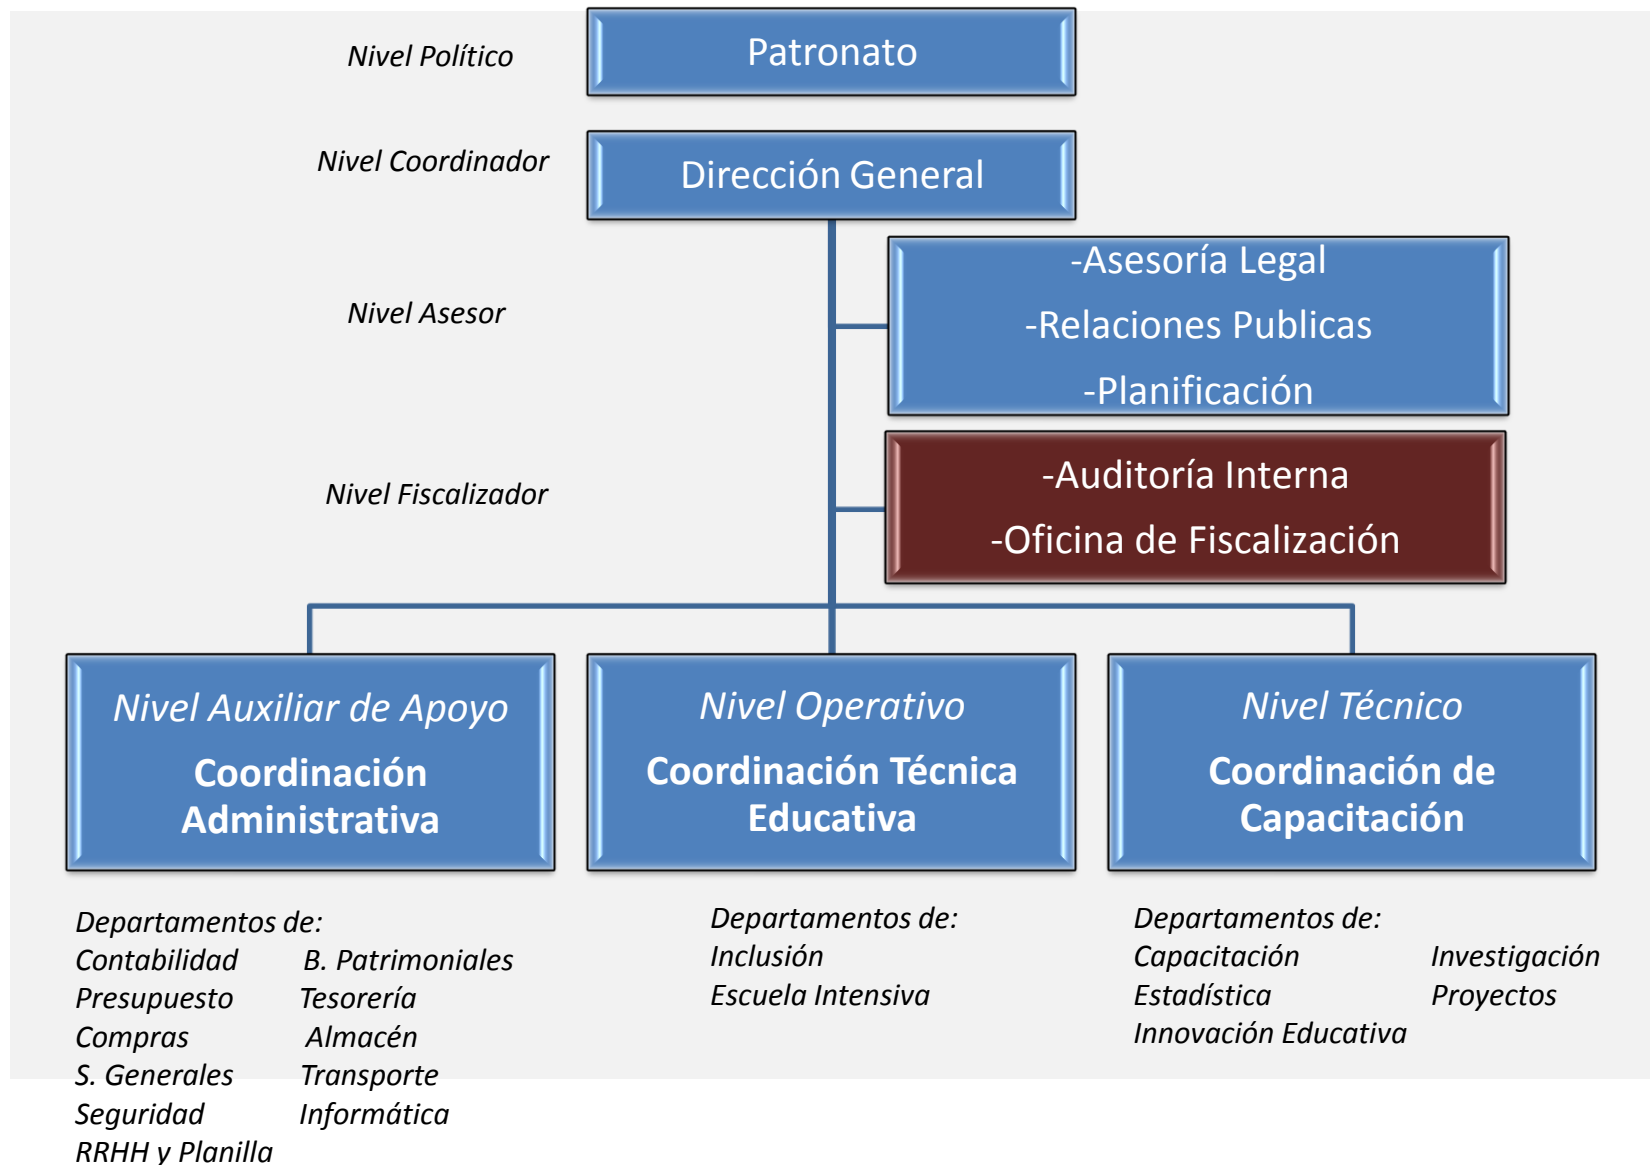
Nivel Político

Patronato

Nivel Coordinador

Dirección General

Nivel Asesor

-Asesoría Legal
-Relaciones Publicas
-Planificación

Nivel Fiscalizador

-Auditoría Interna
-Oficina de Fiscalización

Nivel Auxiliar de Apoyo
Coordinación Administrativa

Nivel Operativo
Coordinación Técnica Educativa

Nivel Técnico
Coordinación de Capacitación

Departamentos de:
Contabilidad
Presupuesto
Compras
S. Generales
Seguridad
RRHH y Planilla
B. Patrimoniales
Tesorería
Almacén
Transporte
Informática

Departamentos de:
Inclusión
Escuela Intensiva

Departamentos de:
Capacitación
Estadística
Innovación Educativa
Investigación
Proyectos